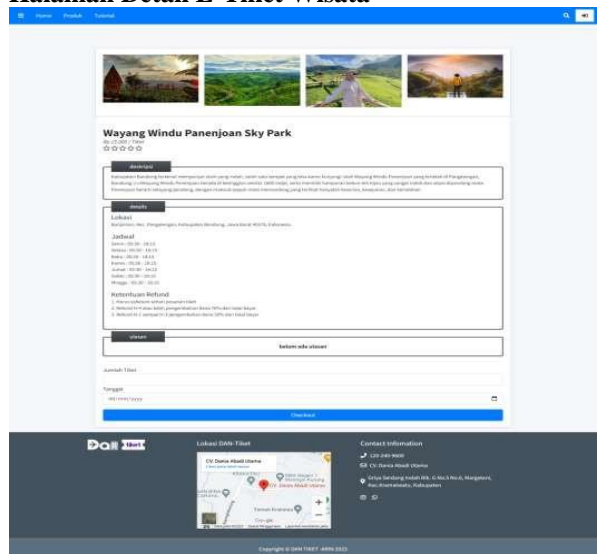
Halaman Detail E-Tiket Wisata

Home Produk Tutorial

Wayang Windu Panenjoan Sky Park

Rp 25.000 / Tiket

☆☆☆☆☆

deskripsi

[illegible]

details

Lokasi

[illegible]

Jadwal

Senin : 05.00 - 18.15
Selasa : 05.00 - 18.15
Rabu : 05.00 - 18.15
Kamis : 05.00 - 18.15
Jumat : 05.00 - 18.15
Sabtu : 05.00 - 18.15
Minggu : 05.00 - 18.15

Ketentuan Refund

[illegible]

ulasan

belum ada ulasan

Jumlah Tiket

Tanggal

mm/dd/yyyy

Checkout

DAN Tiket

Lokasi DAN-Tiket

CV. Dania Abadi Utama

Contact Information

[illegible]

CV. Dania Abadi Utama

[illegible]

Copyright © DAN TIKET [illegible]